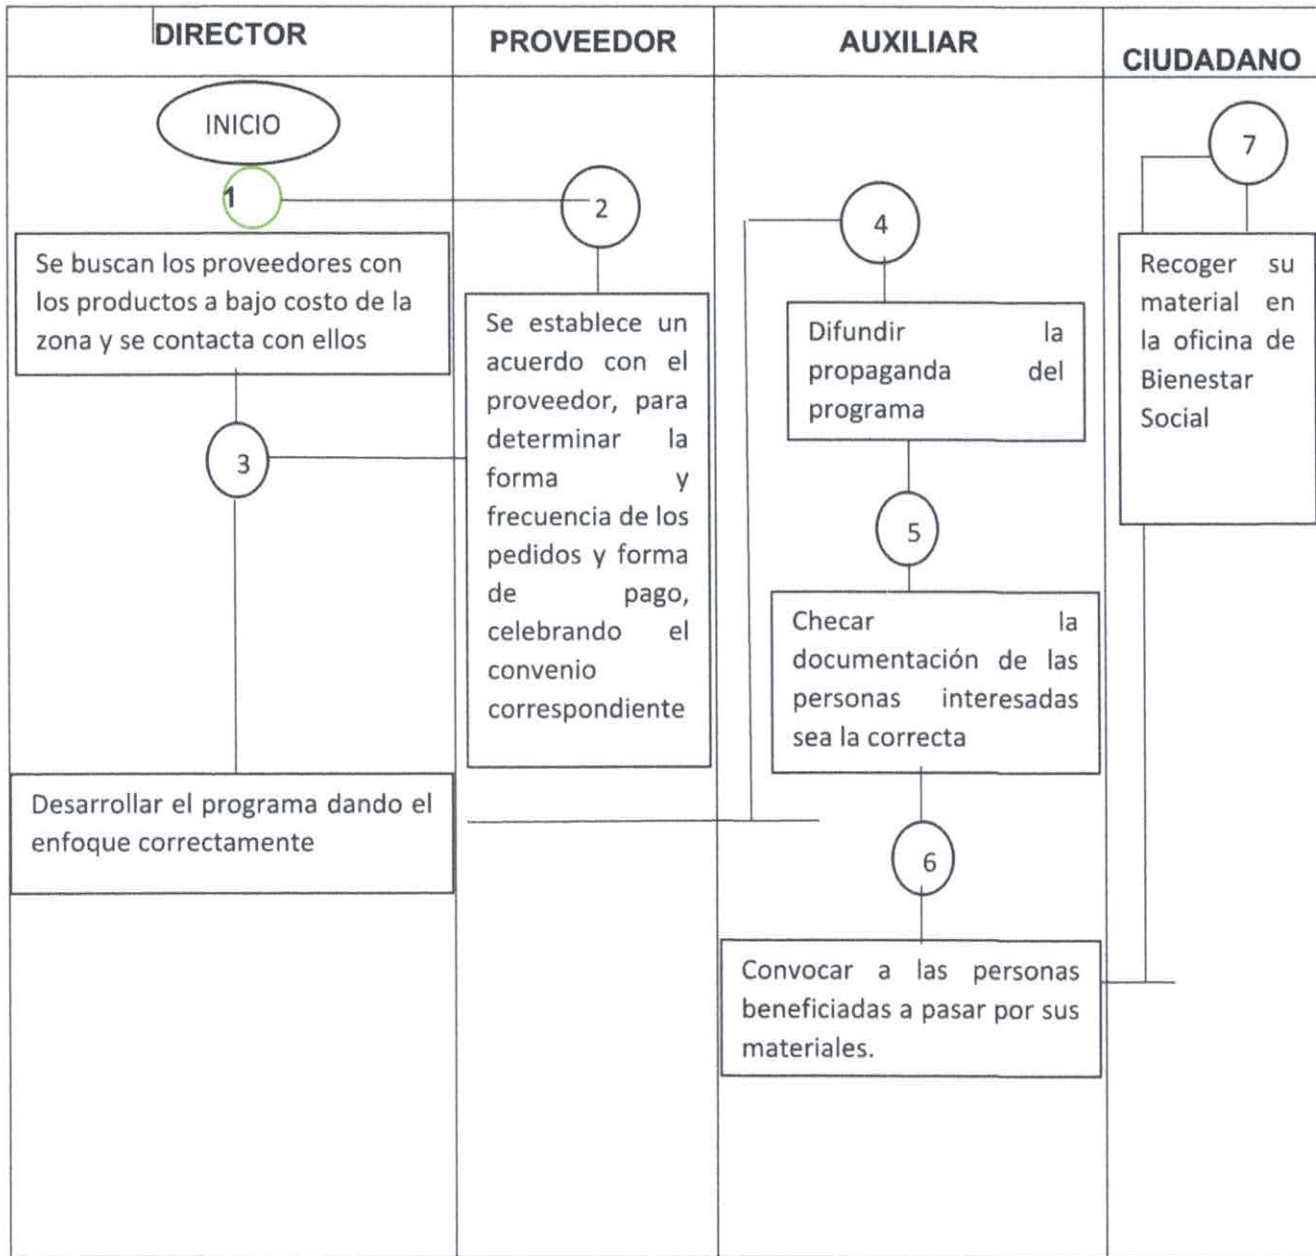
DIRECTOR

PROVEEDOR

AUXILIAR

CIUDADANO

INICIO

1

2

4

7

Se buscan los proveedores con los productos a bajo costo de la zona y se contacta con ellos

Se establece un acuerdo con el proveedor, para determinar la forma y frecuencia de los pedidos y forma de pago, celebrando el convenio correspondiente

Difundir la propaganda del programa

Recoger su material en la oficina de Bienestar Social

3

5

Checar la documentación de las personas interesadas sea la correcta

Desarrollar el programa dando el enfoque correctamente

6

Convocar a las personas beneficiadas a pasar por sus materiales.